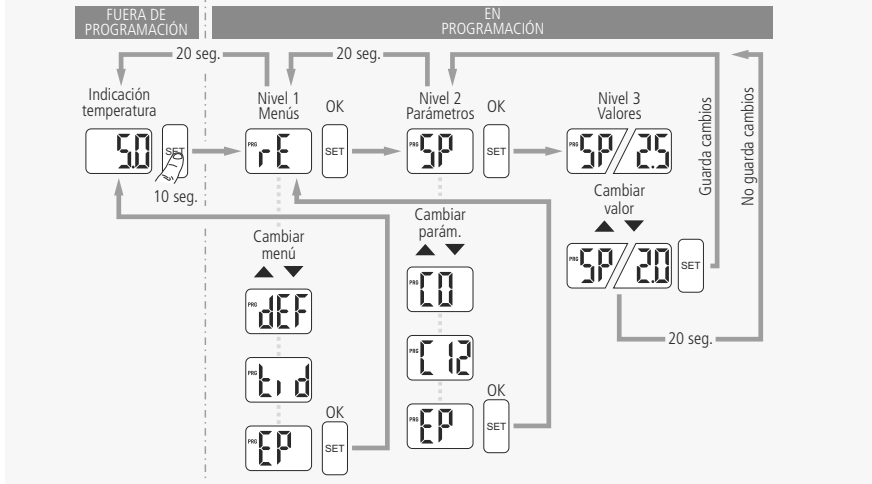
FUERA DE PROGRAMACIÓN

EN PROGRAMACIÓN

20 seg.

20 seg.

Indicación temperatura

5.0

SET

10 seg.

Nivel 1 Menús

PRG rE

OK

SET

Nivel 2 Parámetros

PRG SP

OK

SET

Nivel 3 Valores

PRG SP / 2.5

Guarda cambios

No guarda cambios

Cambiar valor

▲ ▼

PRG SP / 2.0

SET

20 seg.

Cambiar menú

▲ ▼

PRG dEF

PRG tid

PRG EP

OK

SET

Cambiar parám.

▲ ▼

PRG C0

PRG C12

PRG EP

OK

SET